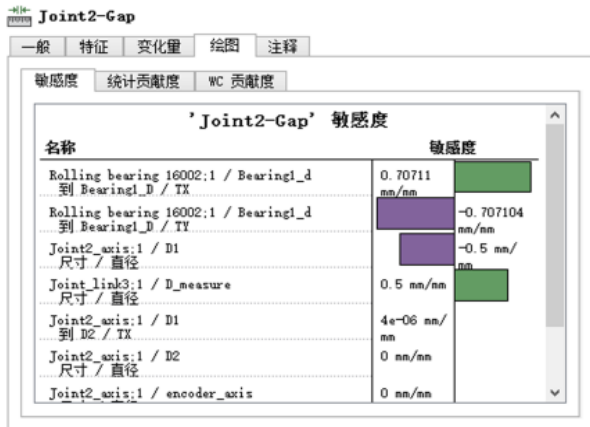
Joint2-Gap

一般 | 特征 | 变化量 | 绘图 | 注释

敏感度 | 统计贡献度 | WC 贡献度

'Joint2-Gap' 敏感度

| 名称 | 敏感度 |
|---|---|
| Rolling bearing 16002:1 / Bearing1_d 到 Bearing1_D / TX | 0.70711 mm/mm |
| Rolling bearing 16002:1 / Bearing1_d 到 Bearing1_D / TY | -0.707104 mm/mm |
| Joint2_axis:1 / D1 尺寸 / 直径 | -0.5 mm/mm |
| Joint_link3:1 / D_measure 尺寸 / 直径 | 0.5 mm/mm |
| Joint2_axis:1 / D1 到 D2 / TX | 4e-06 mm/mm |
| Joint2_axis:1 / D2 尺寸 / 直径 | 0 mm/mm |
| Joint2_axis:1 / encoder_axis | 0 mm/mm |